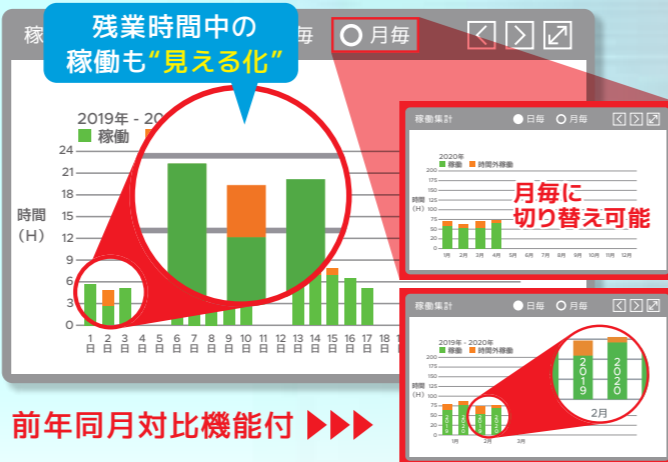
稼
残業時間中の
稼働も"見える化"
毎
月毎

2019年 - 20
稼働

24
21
18
15
12
9
6
3
0

時間
(H)

1日 2日 3日 4日 5日 6日 7日 8日 9日 10日 11日 12日 13日 14日 15日 16日 17日 18日 1

稼働集計
日毎
月毎
2020年
稼働
時間外稼働
200
175
150
125
100
75
50
25
0
時間
(H)
1月 2月 3月 4月 5月 6月 7月 8月 9月 10月 11月 12月

月毎に
切り替え可能

稼働集計
日毎
月毎
2019年 - 2020年
稼働
時間外稼働
200
175
150
125
100
75
50
25
0
時間
(H)
1月 2月 3月
2019
2020
2月

前年同月対比機能付